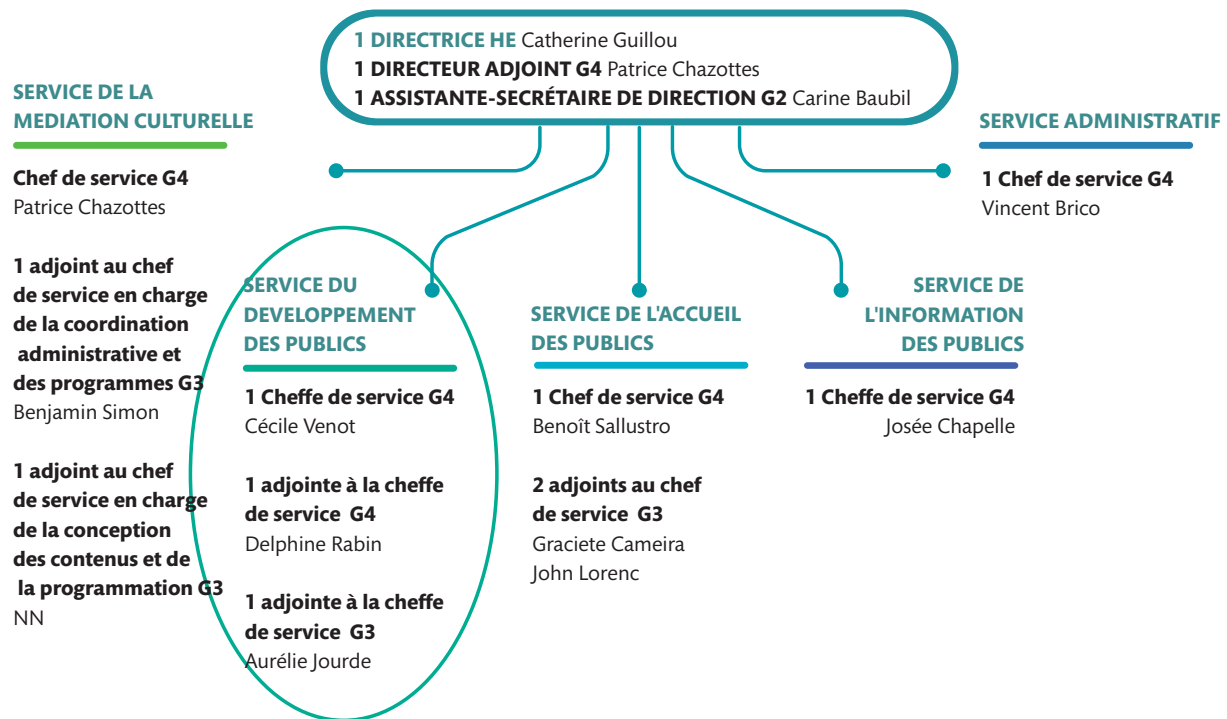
**1 DIRECTRICE HE** Catherine Guillou
**1 DIRECTEUR ADJOINT G4** Patrice Chazottes
**1 ASSISTANTE-SECRÉTAIRE DE DIRECTION G2** Carine Baubil

SERVICE DE LA MEDIATION CULTURELLE

Chef de service G4
Patrice Chazottes

1 adjoint au chef de service en charge de la coordination administrative et des programmes G3
Benjamin Simon

1 adjoint au chef de service en charge de la conception des contenus et de la programmation G3
NN

SERVICE DU DEVELOPPEMENT DES PUBLICS

1 Cheffe de service G4
Cécile Venot

1 adjointe à la cheffe de service G4
Delphine Rabin

1 adjointe à la cheffe de service G3
Aurélie Jourde

SERVICE DE L'ACCUEIL DES PUBLICS

1 Chef de service G4
Benoît Sallustro

2 adjoints au chef de service G3
Graciete Cameira
John Lorenc

SERVICE DE L'INFORMATION DES PUBLICS

1 Cheffe de service G4
Josée Chapelle

SERVICE ADMINISTRATIF

1 Chef de service G4
Vincent Brico